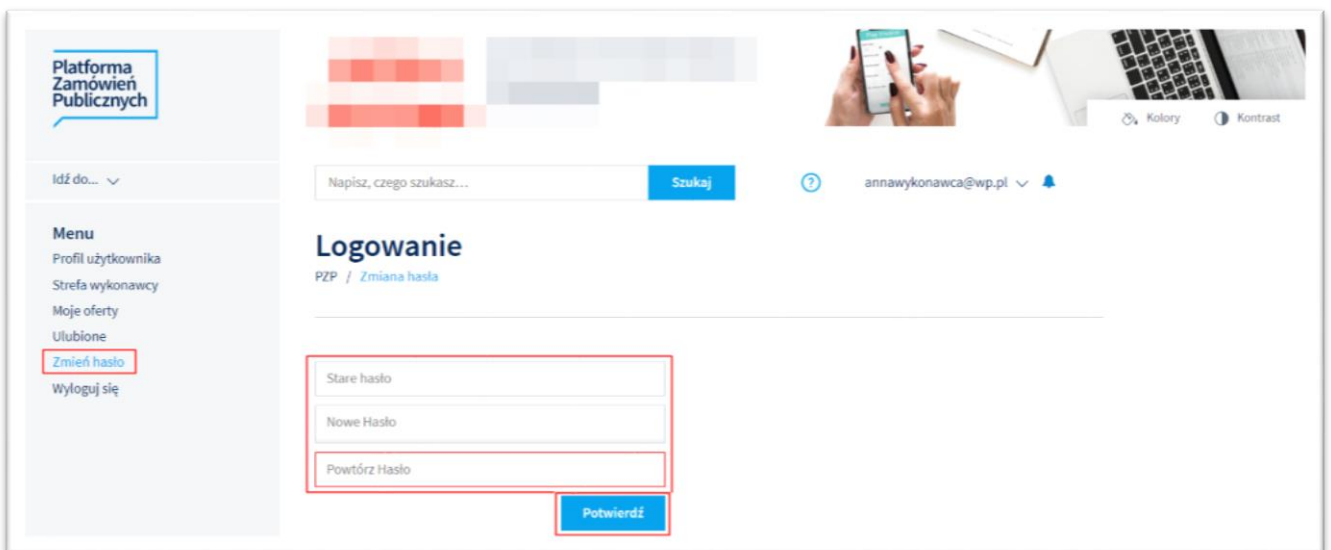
Platforma Zamówień Publicznych

Kolory
Kontrast

Idź do...

Napisz, czego szukasz...
Szukaj

annawykonawca@wp.pl

Menu
Profil użytkownika
Strefa wykonawcy
Moje oferty
Ulubione
Zmień hasło
Wyloguj się

Logowanie
PZP / Zmiana hasła

Stare hasło
Nowe Hasło
Powtórz Hasło

Potwierdź